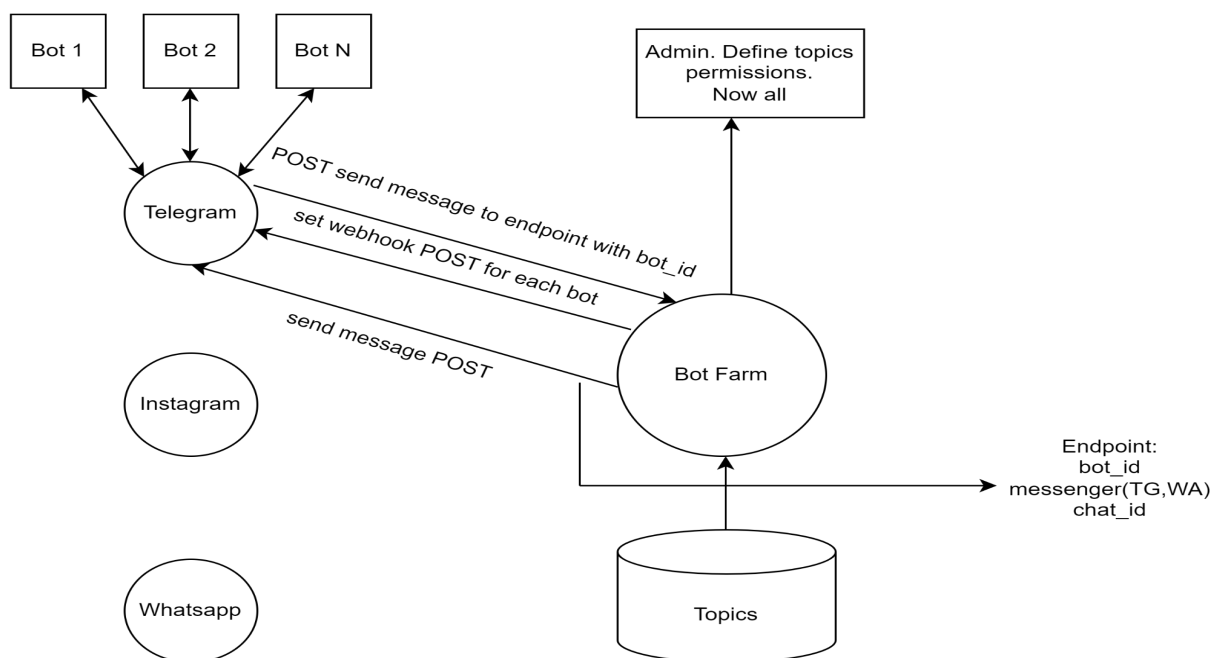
Bot 1

Bot 2

Bot N

Admin. Define topics permissions. Now all

Telegram

POST send message to endpoint with bot_id

set webhook POST for each bot

send message POST

Bot Farm

Instagram

Endpoint:
bot_id
messenger(TG,WA)
chat_id

Topics

Whatsapp